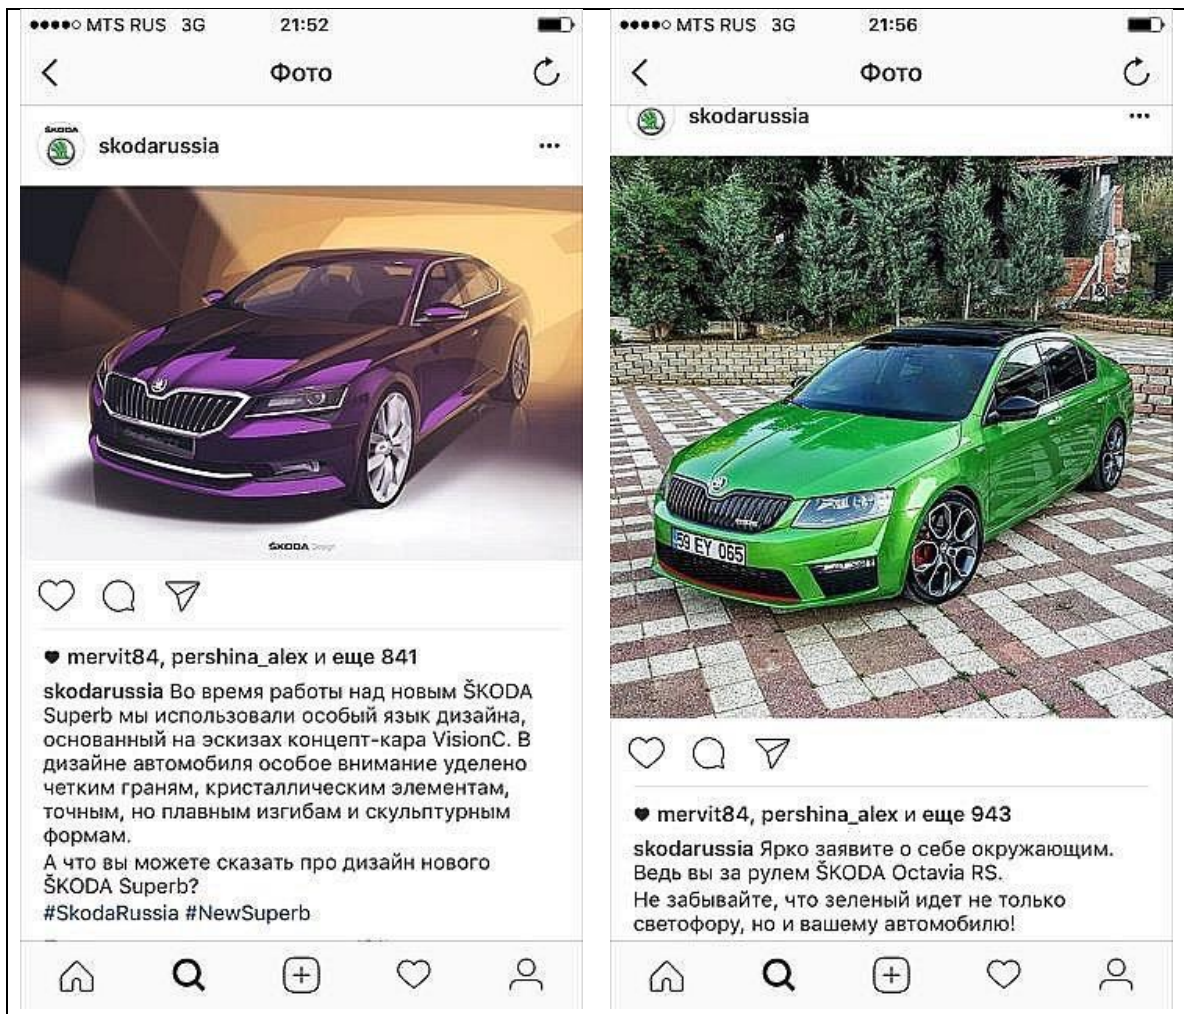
●●●●○ MTS RUS 3G 21:52

Фото

ŠKODA

skodarussia

ŠKODA Design

♥ mervit84, pershina_alex и еще 841

skodarussia Во время работы над новым ŠKODA Superb мы использовали особый язык дизайна, основанный на эскизах концепт-кара VisionC. В дизайне автомобиля особое внимание уделено четким граням, кристаллическим элементам, точным, но плавным изгибам и скульптурным формам.
А что вы можете сказать про дизайн нового ŠKODA Superb?
#SkodaRussia #NewSuperb

●●●●○ MTS RUS 3G 21:56

Фото

skodarussia

59 EY 065

♥ mervit84, pershina_alex и еще 943

skodarussia Ярко заявите о себе окружающим. Ведь вы за рулем ŠKODA Octavia RS.
Не забывайте, что зеленый идет не только светофору, но и вашему автомобилю!